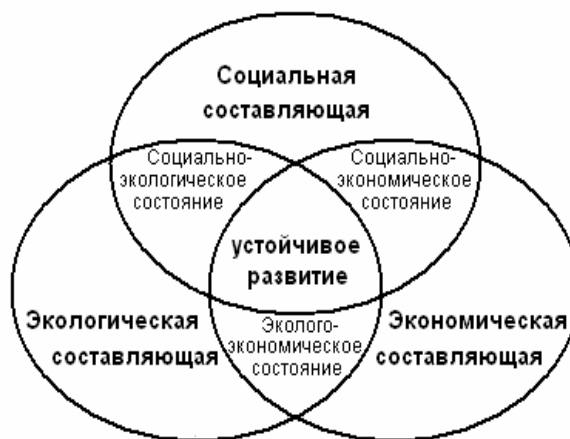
Социальная составляющая

Социально-экологическое состояние

Социально-экономическое состояние

устойчивое развитие

Экологическая составляющая

Эколого-экономическое состояние

Экономическая составляющая